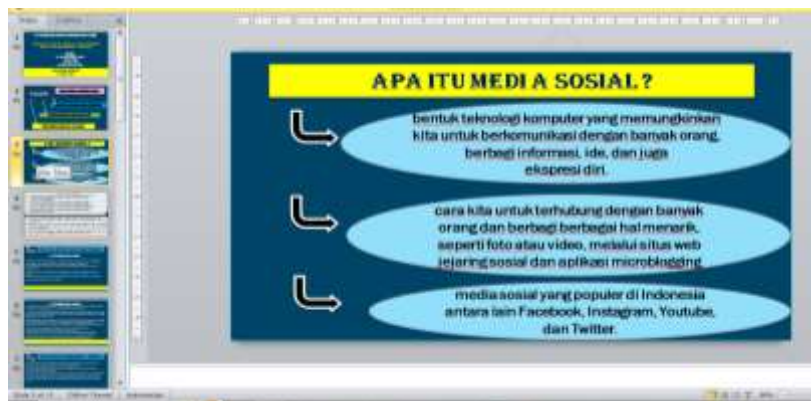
APA ITU MEDI A SOSIAL ?

bentuk teknologi komputer yang memungkinkan kita untuk berkomunikasi dengan banyak orang, berbagi informasi, ide, dan juga ekspresi diri.

cara kita untuk terhubung dengan banyak orang dan berbagi berbagai hal menarik, seperti foto atau video, melalui situs web jejaring sosial dan aplikasi microblogging.

media sosial yang populer di Indonesia antara lain Facebook, Instagram, Youtube, dan Twitter.